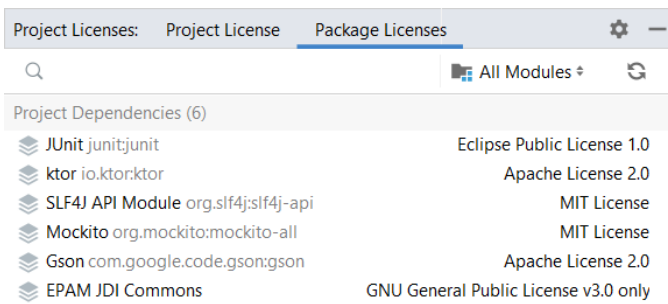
Project Licenses: Project License Package Licenses

All Modules

Project Dependencies (6)

| | |
|---|---|
| JUnit junit:junit | Eclipse Public License 1.0 |
| ktor io.ktor:ktor | Apache License 2.0 |
| SLF4J API Module org.slf4j:slf4j-api | MIT License |
| Mockito org.mockito:mockito-all | MIT License |
| Gson com.google.code.gson:gson | Apache License 2.0 |
| EPAM JDI Commons | GNU General Public License v3.0 only |